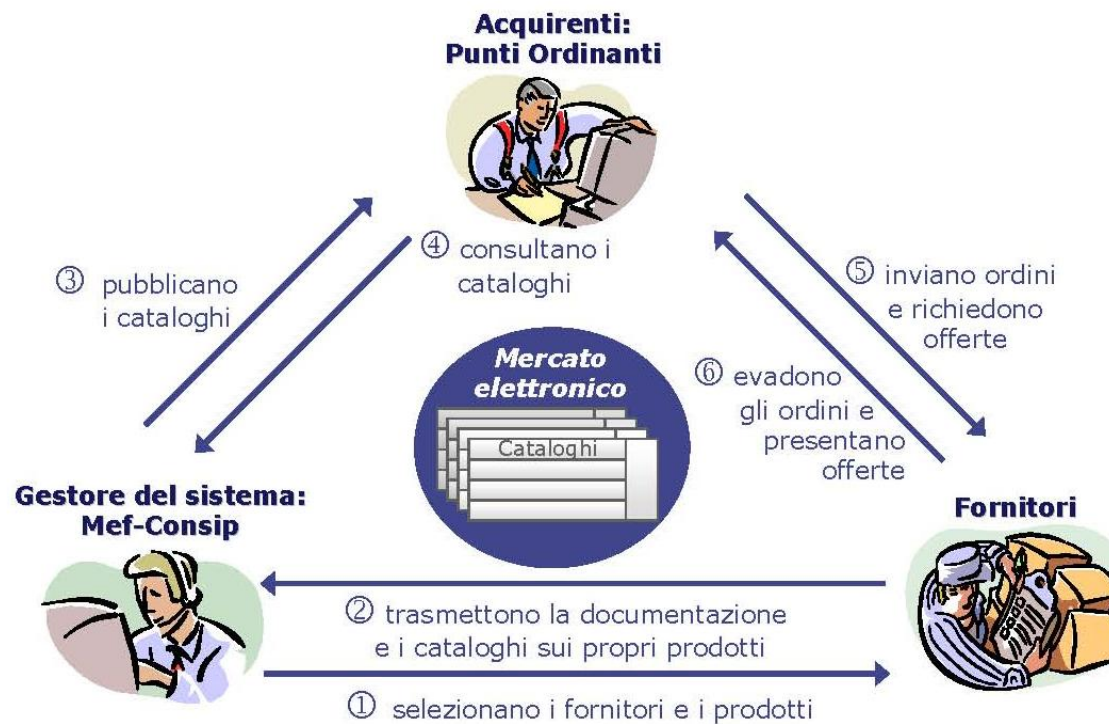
Acquirenti:
Punti Ordinanti

③ pubblicano i cataloghi

④ consultano i cataloghi

⑤ inviano ordini e richiedono offerte

Mercato elettronico

Cataloghi

⑥ evadono gli ordini e presentano offerte

Gestore del sistema:
Mef-Consip

Fornitori

② trasmettono la documentazione e i cataloghi sui propri prodotti

① selezionano i fornitori e i prodotti